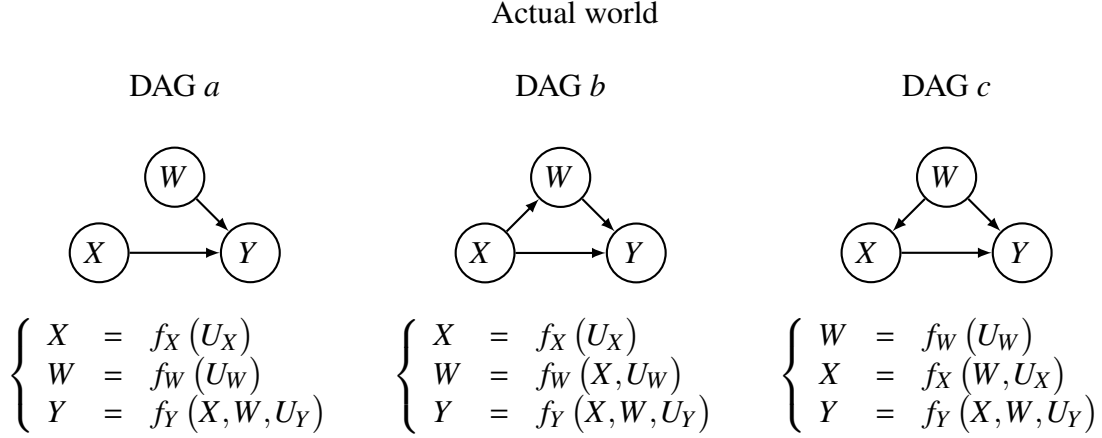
Actual world

DAG $a$

$W$ $X$ $Y$

$\begin{cases} X = f_X(U_X) \\ W = f_W(U_W) \\ Y = f_Y(X, W, U_Y) \end{cases}$

DAG $b$

$W$ $X$ $Y$

$\begin{cases} X = f_X(U_X) \\ W = f_W(X, U_W) \\ Y = f_Y(X, W, U_Y) \end{cases}$

DAG $c$

$W$ $X$ $Y$

$\begin{cases} W = f_W(U_W) \\ X = f_X(W, U_X) \\ Y = f_Y(X, W, U_Y) \end{cases}$